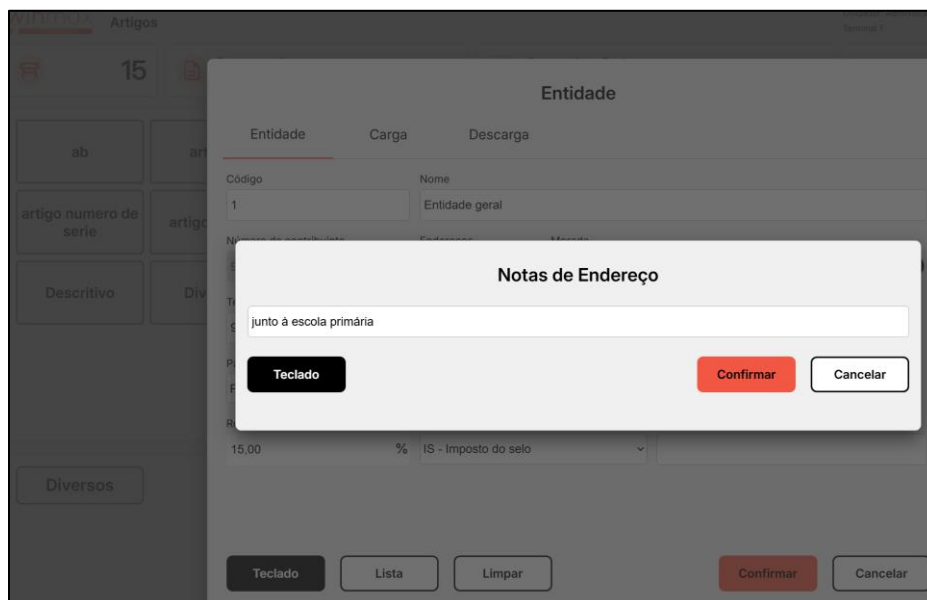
Artigos

15

ab

artigo numero de serie

Descritivo

Diversos

Entidade

Entidade Carga Descarga

Código
1

Nome
Entidade geral

Notas de Endereço

junto à escola primária

Teclado

Confirmar

Cancelar

15,00 % IS - Imposto do selo

Teclado Lista Limpar Confirmar Cancelar